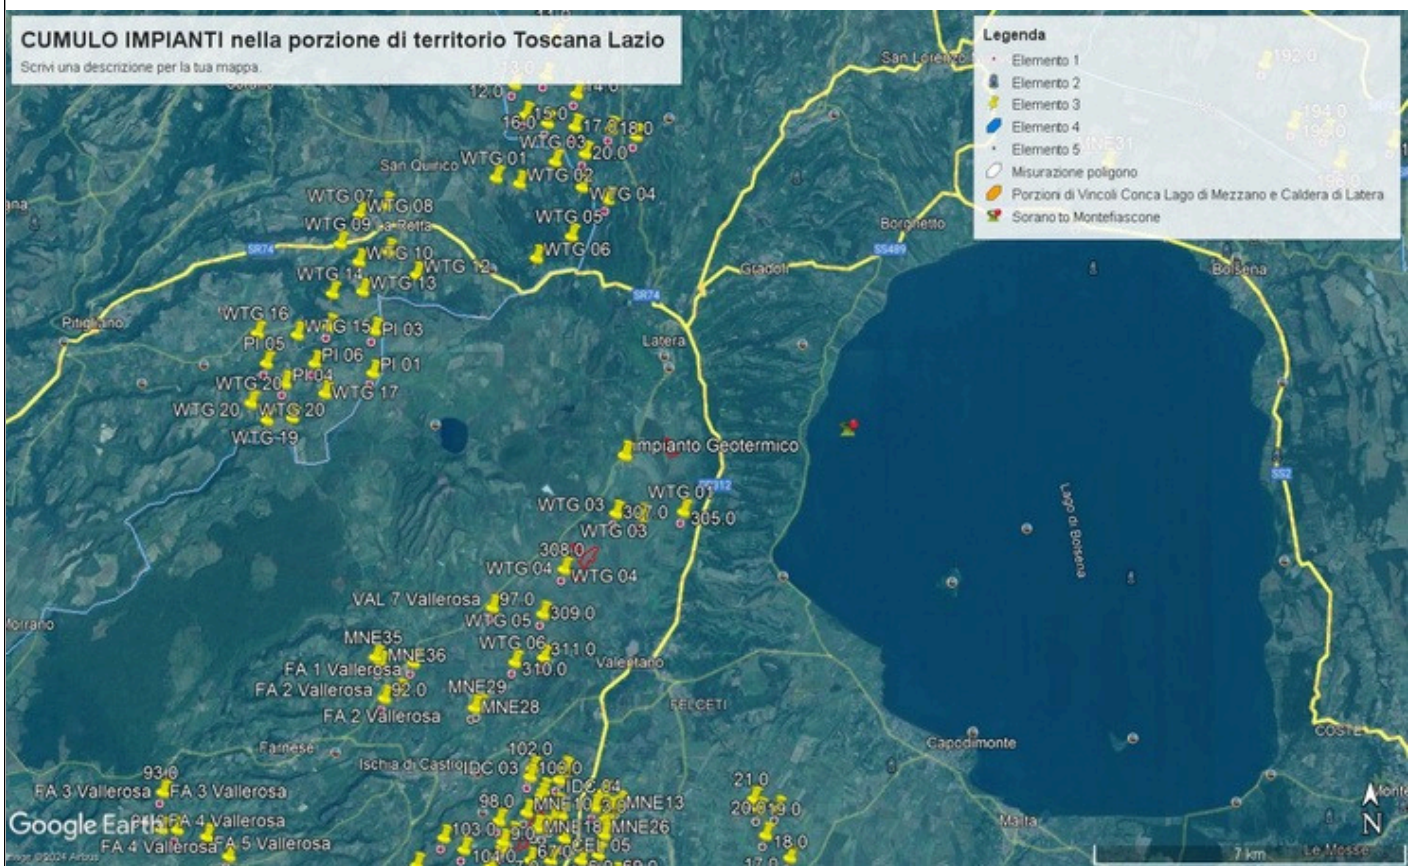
CUMULO IMPIANTI nella porzione di territorio Toscana Lazio
Scrivi una descrizione per la tua mappa.

Legenda
Elemento 1
Elemento 2
Elemento 3
Elemento 4
Elemento 5
Misurazione poligono
Porzioni di Vincoli Conca Lago di Mezzano e Caldera di Latera
Sorano to Montefiascone

12.0
15.0
16.0
17.0
18.0
14.0
San Quirico
WTG 01
WTG 03
20.0
WTG 02
WTG 04
WTG 07
WTG 08
WTG 09
La Rotta
WTG 05
WTG 06
SR74
WTG 10
WTG 12
WTG 14
WTG 13
Pitigliano
WTG 16
WTG 15
PI 03
PI 05
PI 06
PI 01
PI 04
WTG 20
WTG 17
WTG 20
WTG 20
WTG 19
San Lorenzo
Bolsena
Gradoli
SS489
Borghetto
SR74
Latera
Impianto Geotermico
WTG 01
SS312
WTG 03
307.0
305.0
WTG 03
308.0
WTG 04
WTG 04
Lago di Bolsena
SS2
VAL 7 Vallerosa
97.0
309.0
WTG 05
WTG 06
311.0
MNE35
MNE36
310.0
Valentano
FA 1 Vallerosa
FA 2 Vallerosa
92.0
MNE29
MNE28
FA 2 Vallerosa
FELCETI
Farnese
102.0
Ischia di Castro
IDC 03
102.0
IDC 04
93.0
FA 3 Vallerosa
FA 3 Vallerosa
98.0
MNE13
MNE26
FA 4 Vallerosa
FA 4 Vallerosa
FA 5 Vallerosa
103.0
21.0
20.0
19.0
18.0
17.0
Capodimonte
Marta
COSTE
Monte
Le Mosse
7 km
N
Google Earth
Image © 2024 Airbus
192.0
194.0
193.0
MNE31